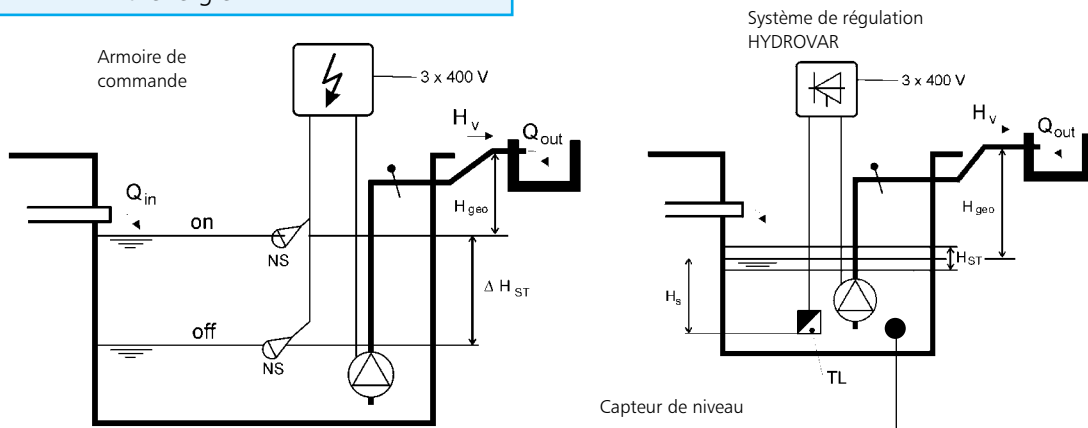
Armoire de commande

3 x 400 V

$H_v$

$Q_{out}$

$Q_{in}$

on

NS

$H_{geo}$

$\Delta H_{ST}$

off

NS

Système de régulation HYDROVAR

3 x 400 V

$H_v$

$Q_{out}$

$H_{geo}$

$H_{ST}$

$H_s$

TL

Capteur de niveau